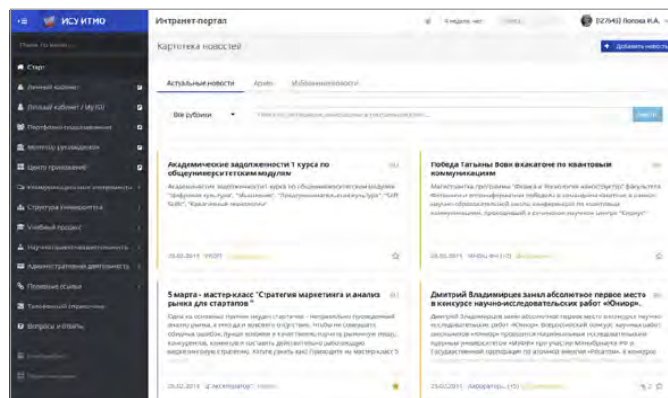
ИСУ ИТМО

Поиск по меню...

Старт

Личный кабинет

Личный кабинет / My ISU

Портфолио

Мониторинг руководителя

Центр приложений

Коммуникационная интеграция

Структура университета

Учебный процесс

Научно-исследовательская деятельность

Административная деятельность

Полезные ссылки

Телефонный справочник

Вопросы и ответы

Интранет-портал

Кафедра, чат

[27545] Попова И.А.

Картотека новостей

Добавить новость

Актуальные новости

Архив

Избранные новости

Все рубрики

Поиск

Академические задолженности 1 курса по общеуниверситетским модулям

Академические задолженности 1 курса по общеуниверситетским модулям "Цифровая культура", "Мышление", "Предпринимательская культура", "Soft Skills", "Креативные технологии"

26.02.2019

Победа Татьяны Вовк в хакатоне по квантовым коммуникациям

Магистрантка программы "Физика и технологии наноструктур" факультета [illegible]

26.02.2019

5 марта - мастер-класс "Стратегия маркетинга и анализ рынка для стартапов"

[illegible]

26.02.2019

Дмитрий Владимирцев занял абсолютное первое место в конкурсе научно-исследовательских работ «Юниор»

Дмитрий Владимирцев занял абсолютное первое место в конкурсе научно-исследовательских работ «Юниор». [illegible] «Росатом» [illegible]

26.02.2019